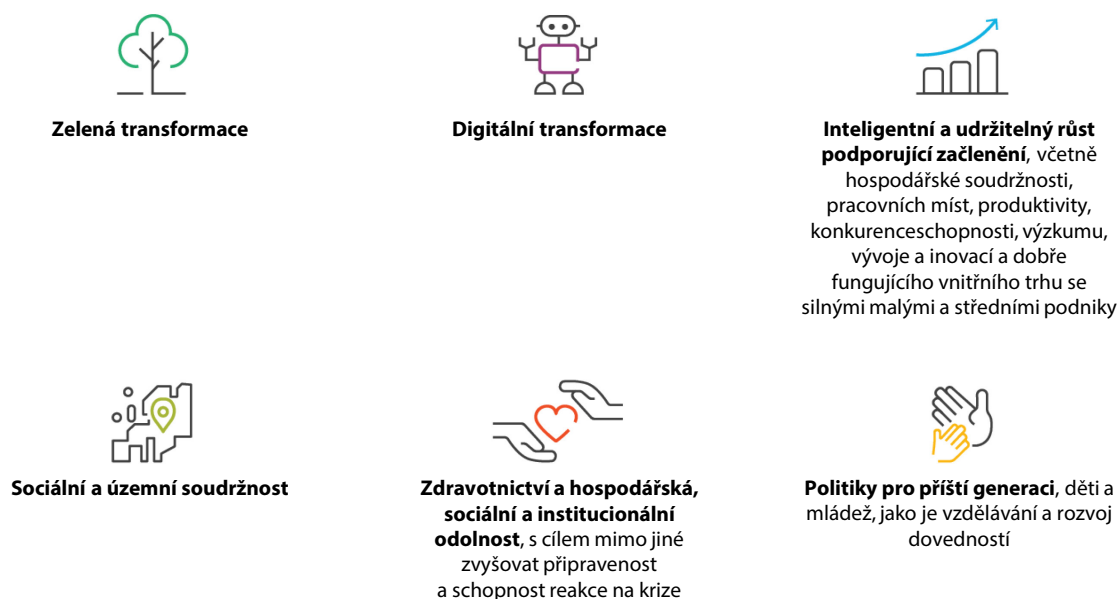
Zelená transformace

Digitální transformace

Inteligentní a udržitelný růst podporující začlenění, včetně hospodářské soudržnosti, pracovních míst, produktivity, konkurenceschopnosti, výzkumu, vývoje a inovací a dobře fungujícího vnitřního trhu se silnými malými a středními podniky

Sociální a územní soudržnost

Zdravotnictví a hospodářská, sociální a institucionální odolnost, s cílem mimo jiné zvyšovat připravenost a schopnost reakce na krize

Politiky pro příští generaci, děti a mládež, jako je vzdělávání a rozvoj dovedností